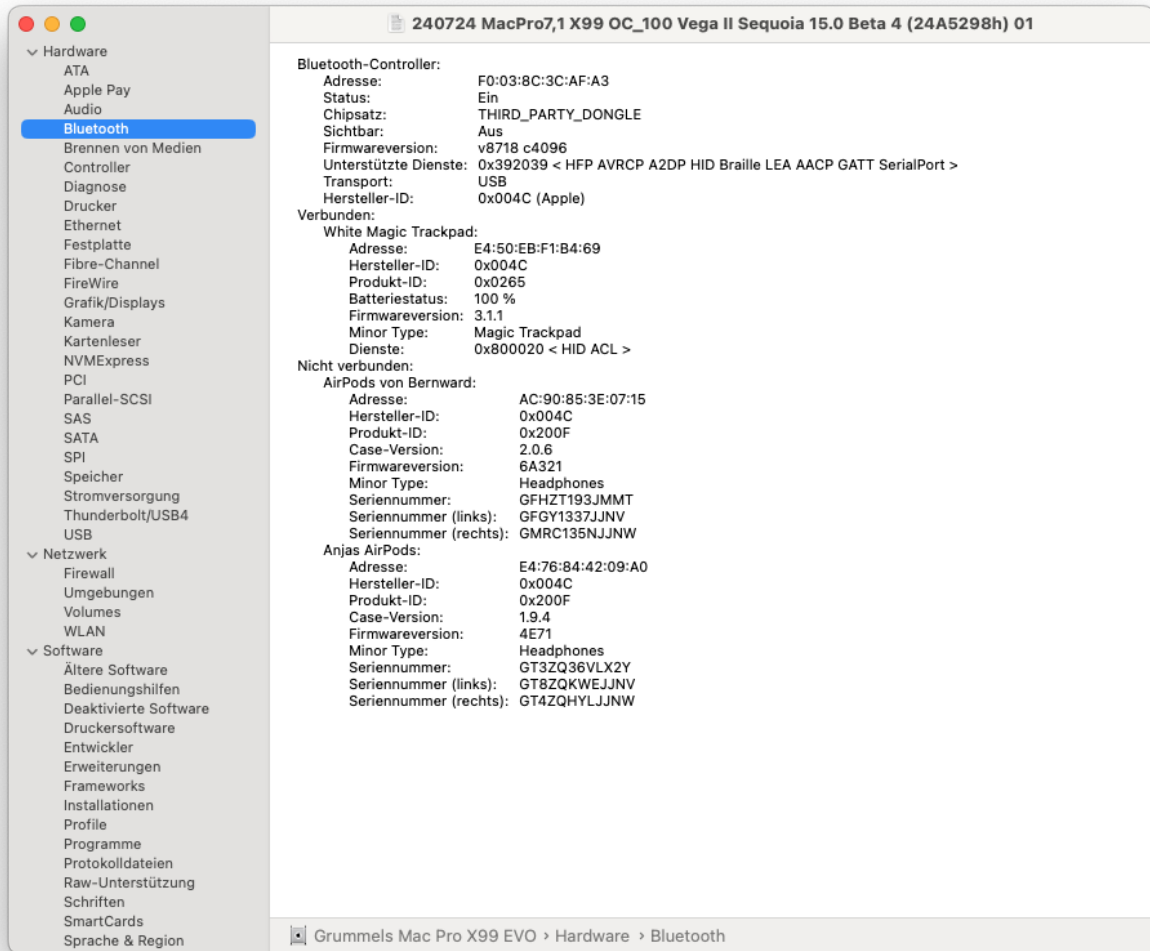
240724 MacPro7,1 X99 OC_100 Vega II Sequoia 15.0 Beta 4 (24A5298h) 01

Hardware
ATA
Apple Pay
Audio
Bluetooth
Brennen von Medien
Controller
Diagnose
Drucker
Ethernet
Festplatte
Fibre-Channel
FireWire
Grafik/Displays
Kamera
Kartenleser
NVMExpress
PCI
Parallel-SCSI
SAS
SATA
SPI
Speicher
Stromversorgung
Thunderbolt/USB4
USB
Netzwerk
Firewall
Umgebungen
Volumes
WLAN
Software
Ältere Software
Bedienungshilfen
Deaktivierte Software
Druckersoftware
Entwickler
Erweiterungen
Frameworks
Installationen
Profile
Programme
Protokolldateien
Raw-Unterstützung
Schriften
SmartCards
Sprache & Region

Bluetooth-Controller:
Adresse: F0:03:8C:3C:AF:A3
Status: Ein
Chipsatz: THIRD_PARTY_DONGLE
Sichtbar: Aus
Firmwareversion: v8718 c4096
Unterstützte Dienste: 0x392039 < HFP AVRCP A2DP HID Braille LEA AACP GATT SerialPort >
Transport: USB
Hersteller-ID: 0x004C (Apple)
Verbunden:
White Magic Trackpad:
Adresse: E4:50:EB:F1:B4:69
Hersteller-ID: 0x004C
Produkt-ID: 0x0265
Batteriestatus: 100 %
Firmwareversion: 3.1.1
Minor Type: Magic Trackpad
Dienste: 0x800020 < HID ACL >
Nicht verbunden:
AirPods von Bernward:
Adresse: AC:90:85:3E:07:15
Hersteller-ID: 0x004C
Produkt-ID: 0x200F
Case-Version: 2.0.6
Firmwareversion: 6A321
Minor Type: Headphones
Seriennummer: GFHZT193JMMT
Seriennummer (links): GFGY1337JJNV
Seriennummer (rechts): GMRC135NJJNW
Anjas AirPods:
Adresse: E4:76:84:42:09:A0
Hersteller-ID: 0x004C
Produkt-ID: 0x200F
Case-Version: 1.9.4
Firmwareversion: 4E71
Minor Type: Headphones
Seriennummer: GT3ZQ36VLX2Y
Seriennummer (links): GT8ZQKWEJJNV
Seriennummer (rechts): GT4ZQHYLJJNW

Grummels Mac Pro X99 EVO › Hardware › Bluetooth